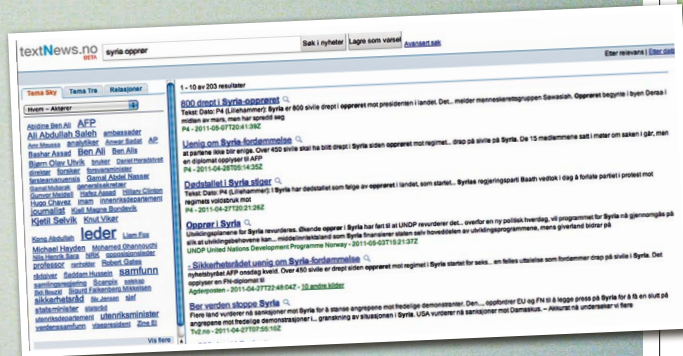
textNews.no BETA
syria opprør
Søk i nyheter | Lagre som varsel | Avansert søk
Etter relevans | Etter dato

Tema Sky | Tema Tre | Relasjoner
Hvem – Aktører

Abidine Ben Ali AFP Ali Abdullah Saleh ambassadør Amr Moussa analytiker Anwar Sadat AP Bashar Assad Ben Ali Ben Alis Bjørn Olav Utvik bruker Daniel Heradstveit direktør forsker forsvarsminister førsteamanuensis Gamal Abdel Nasser Gamal Mubarak generalsekretær Gunnar Meidell Hafez Assad Hillary Clinton Hugo Chavez imam innenriksdepartement journalist Kjell Magne Bondevik Kjetil Selvik Knut Viker Kong Abdullah leder Liam Fox Michael Hayden Mohamed Ghannouchi Nils Henrik Sara NRK opposisjonsleder professor redaktør Robert Gates rådgiver Saddam Hussein samfunn samlingsregjering Scanpix sjeik Siri Neset Sigurd Falkenberg Mikkelsen sikkerhetsråd Siv Jensen sjef statsminister student utenriksdepartement utenriksminister verdenssamfunn visepresident Zine El
Vis flere

1 - 10 av 203 resultater

800 drept i Syria-opprøret
Tekst Dato: P4 (Lillehammer): Syria er 800 sivile drept i opprøret mot presidenten i landet. Det... melder menneskerettsgruppen Sawasiah. Opprøret begynte i byen Deraa i midten av mars, men har spredd seg
P4 - 2011-05-07T20:41:39Z

Uenig om Syria-fordømmelse
Tekst Dato: P4 (Lillehammer): Syria. Over 450 sivile skal ha blitt drept i Syria siden opprøret mot regimet... drap på sivile på Syria. De 15 medlemmene satt i møter om saken i går, men en diplomat opplyser til AFP
P4 - 2011-04-26T05:14:35Z

Dødstallet i Syria stiger
Tekst Dato: P4 (Lillehammer): Syria har dødstallet som følge av opprøret i landet, som startet... Syrias regjeringsparti Baath vedtok i dag å forlate partiet i protest mot regimets voldsbruk mot
P4 - 2011-04-27T20:21:26Z

Opprør i Syria
Utviklingsplanene for Syria revurderes. Økende opprør i Syria har ført til at UNDP revurderer det... overfør en ny politisk hverdag, vil programmet for Syria nå gjennomgås på nytt... sosialminister... slik at utviklingsbehovene kan... som finansierer staten selv hovedtiden av utviklingsprogrammene, mens giverland bidrar på
UNDP United Nations Development Programme Norway - 2011-05-03T15:21:37Z

- Sikkerhetsrådet uenig om Syria-fordømmelse
nyhetsbyrået AFP onsdag kveld. Over 450 sivile er drept siden opprøret mot regimet i Syria startet for seks... en felles uttalelse som fordømmer drap på sivile i Syria. Det opplyser en FN-diplomat til
Agderposten - 2011-04-27T22:48:04Z - 10 andre kilder

Be verden stoppe Syria
Flere land vurderer nå sanksjoner mot Syria for å stanse angrepene mot fredelige demonstranter. Den..., oppfordrer EU og FN til å legge press på Syria for å få en slutt på angrepene mot fredelige demonstrasjoner i... gransking av situasjonen i Syria. USA vurderer nå sanksjoner mot Damaskus. – Akkurat nå undersøker vi flere
TV2.no - 2011-04-27T07:55:10Z